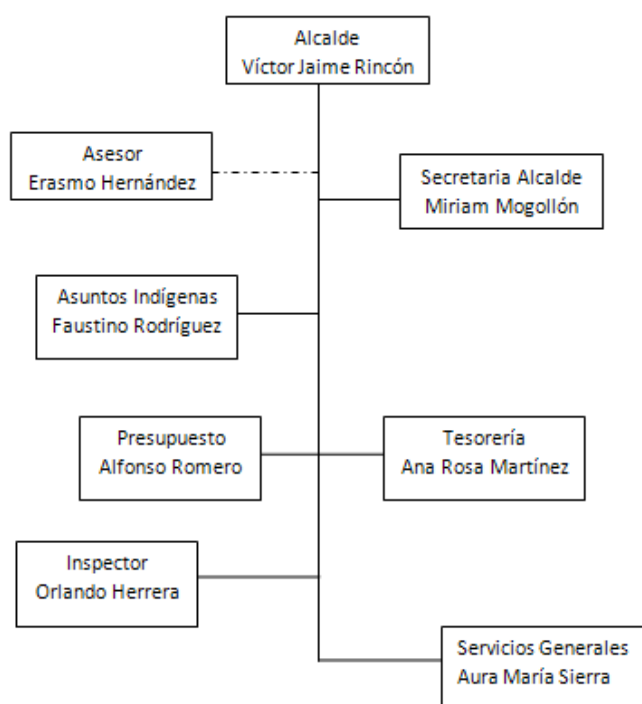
Alcalde
Víctor Jaime Rincón

Asesor
Erasmo Hernández

Secretaria Alcalde
Miriam Mogollón

Asuntos Indígenas
Faustino Rodríguez

Presupuesto
Alfonso Romero

Tesorería
Ana Rosa Martínez

Inspector
Orlando Herrera

Servicios Generales
Aura María Sierra